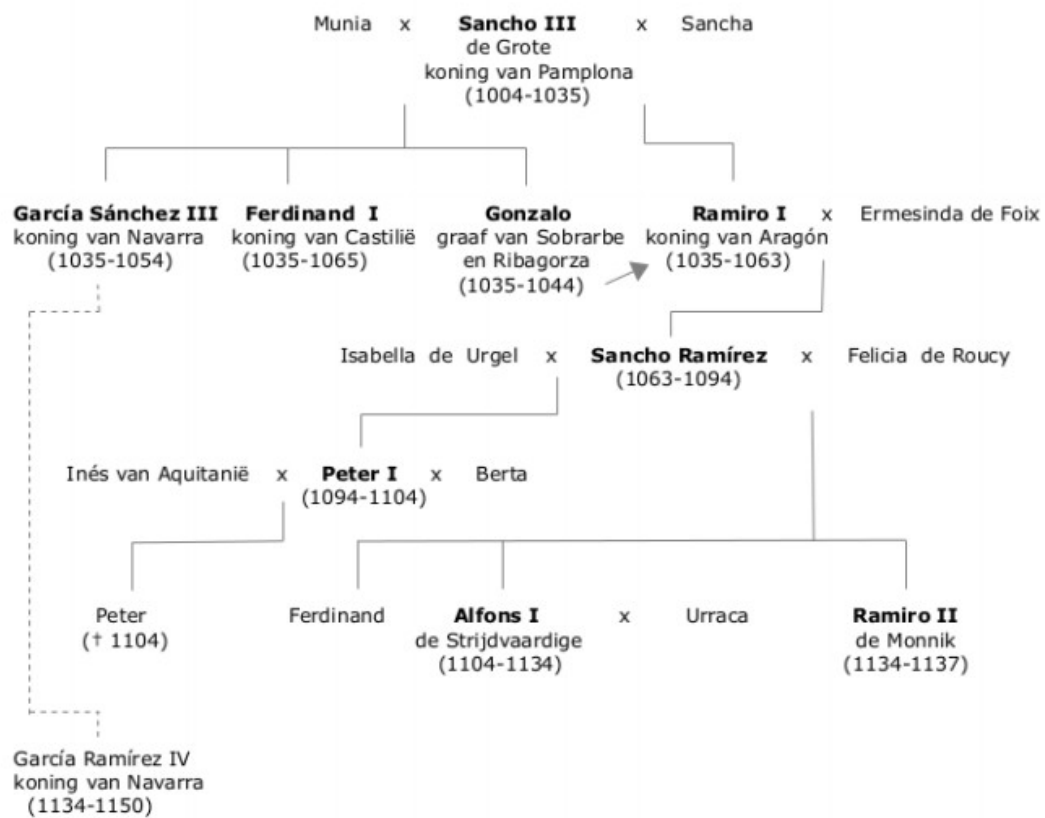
Munia x **Sancho III** x Sancha
de Grote
koning van Pamplona
(1004-1035)

**García Sánchez III**
koning van Navarra
(1035-1054)

**Ferdinand I**
koning van Castilië
(1035-1065)

**Gonzalo**
graaf van Sobrarbe
en Ribagorza
(1035-1044)

**Ramiro I** x Ermesinda de Foix
koning van Aragón
(1035-1063)

Isabella de Urgel x **Sancho Ramírez** x Felicia de Roucy
(1063-1094)

Inés van Aquitanië x **Peter I** x Berta
(1094-1104)

Peter
(† 1104)

Ferdinand

**Alfons I** x Urraca
de Strijdvaardige
(1104-1134)

**Ramiro II**
de Monnik
(1134-1137)

García Ramírez IV
koning van Navarra
(1134-1150)